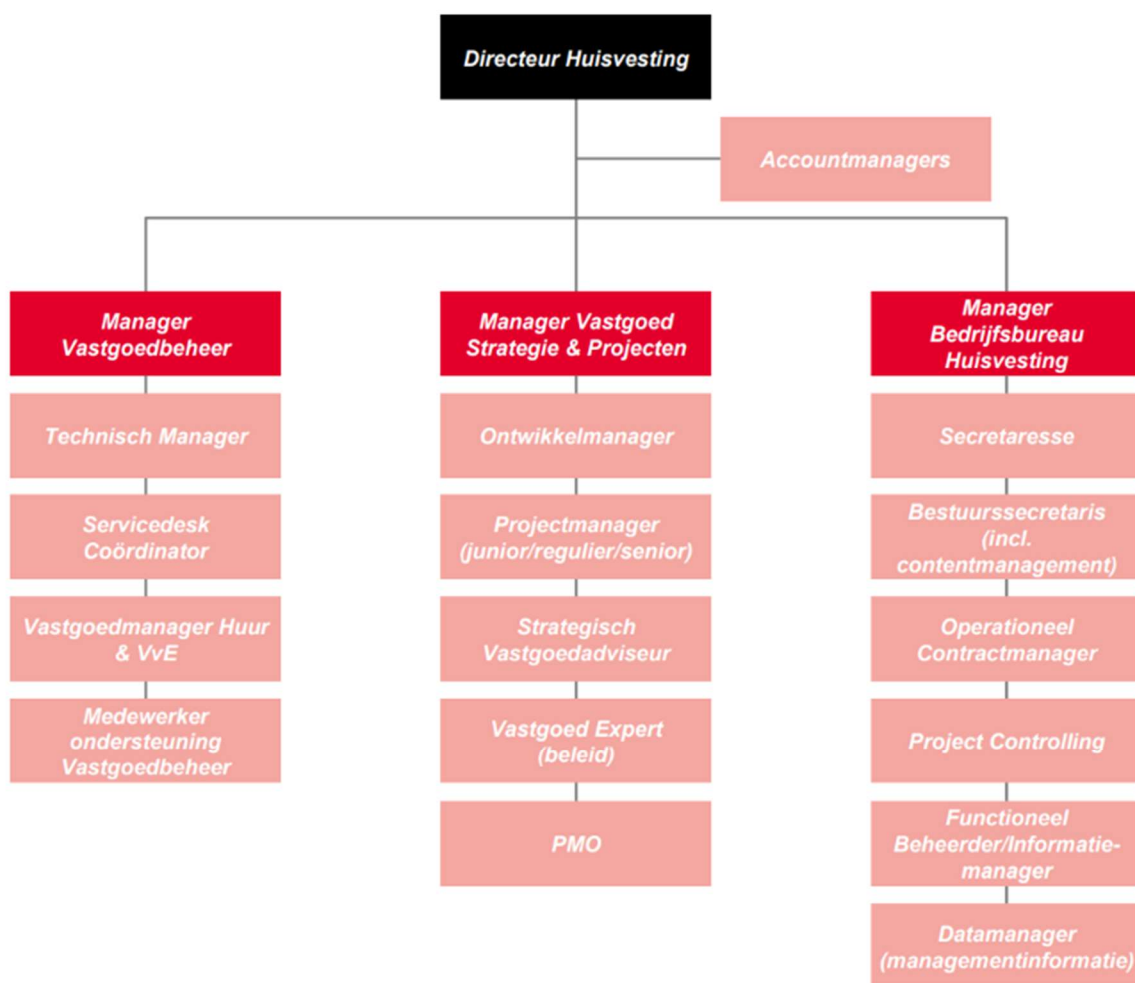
Directeur Huisvesting

Accountmanagers

Manager Vastgoedbeheer

Technisch Manager

Servicedesk Coördinator

Vastgoedmanager Huur & VvE

Medewerker ondersteuning Vastgoedbeheer

Manager Vastgoed Strategie & Projecten

Ontwikkelmanager

Projectmanager (junior/regulier/senior)

Strategisch Vastgoedadviseur

Vastgoed Expert (beleid)

PMO

Manager Bedrijfsbureau Huisvesting

Secretaresse

Bestuurssecretaris (incl. contentmanagement)

Operationeel Contractmanager

Project Controlling

Functioneel Beheerder/Informatie-manager

Datamanager (managementinformatie)